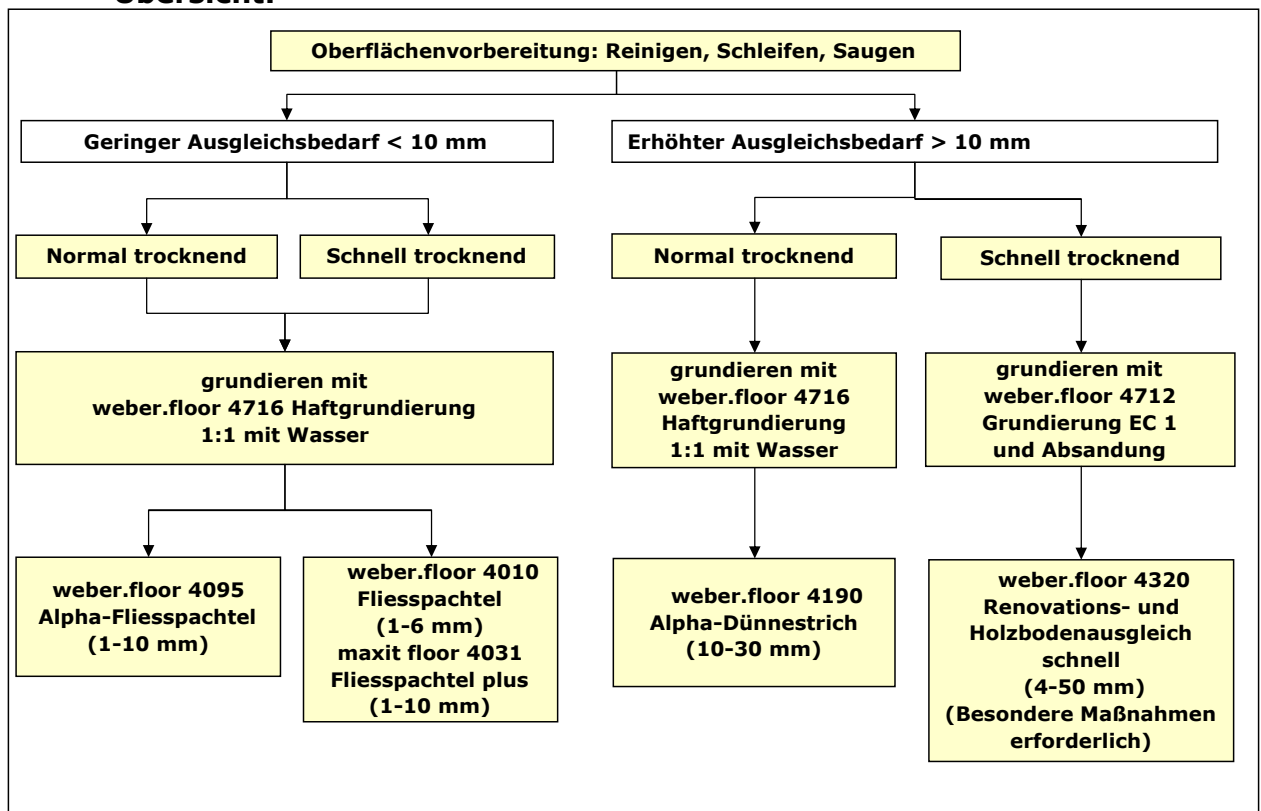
Übersicht:

Oberflächenvorbereitung: Reinigen, Schleifen, Saugen

Geringer Ausgleichsbedarf < 10 mm

Erhöhter Ausgleichsbedarf > 10 mm

Normal trocknend

Schnell trocknend

Normal trocknend

Schnell trocknend

grundieren mit weber.floor 4716 Haftgrundierung 1:1 mit Wasser

grundieren mit weber.floor 4716 Haftgrundierung 1:1 mit Wasser

grundieren mit weber.floor 4712 Grundierung EC 1 und Absandung

weber.floor 4095 Alpha-Fliesspachtel (1-10 mm)

weber.floor 4010 Fliesspachtel (1-6 mm) maxit floor 4031 Fliesspachtel plus (1-10 mm)

weber.floor 4190 Alpha-Dünnestrich (10-30 mm)

weber.floor 4320 Renovations- und Holzbodenausgleich schnell (4-50 mm) (Besondere Maßnahmen erforderlich)